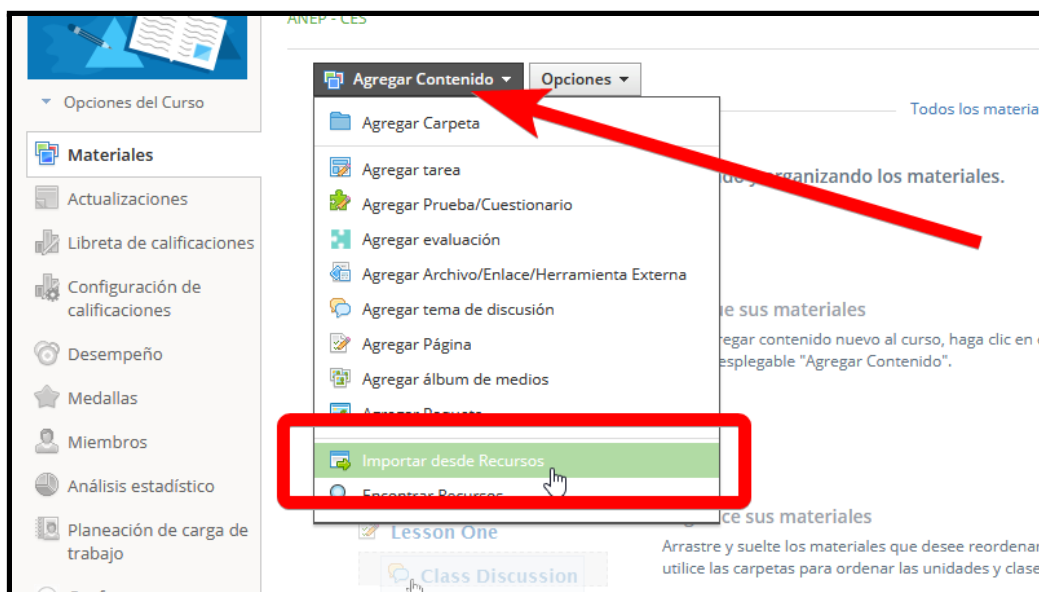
ANEP - CES

Opciones del Curso

Materiales

Actualizaciones

Libreta de calificaciones

Configuración de calificaciones

Desempeño

Medallas

Miembros

Análisis estadístico

Planeación de carga de trabajo

Agregar Contenido

Opciones

Todos los materia

Agregar Carpeta

Agregar tarea

Agregar Prueba/Cuestionario

Agregar evaluación

Agregar Archivo/Enlace/Herramienta Externa

Agregar tema de discusión

Agregar Página

Agregar álbum de medios

Agregar Paquete

Importar desde Recursos

Encontrar Recursos

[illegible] organizando los materiales.

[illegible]e sus materiales

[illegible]regar contenido nuevo al curso, haga clic en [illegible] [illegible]esplegable "Agregar Contenido".

Lesson One

Class Discussion

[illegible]ce sus materiales

Arrastre y suelte los materiales que desee reordenar utilice las carpetas para ordenar las unidades y clase